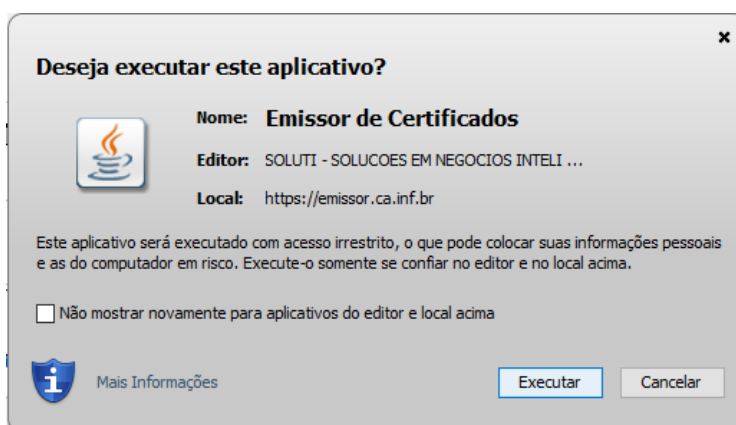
×

Deseja executar este aplicativo?

Nome: Emissor de Certificados

Editor: SOLUTI - SOLUCOES EM NEGOCIOS INTELI ...

Local: https://emissor.ca.inf.br

Este aplicativo será executado com acesso irrestrito, o que pode colocar suas informações pessoais e as do computador em risco. Execute-o somente se confiar no editor e no local acima.

Não mostrar novamente para aplicativos do editor e local acima

Mais Informações

Executar

Cancelar